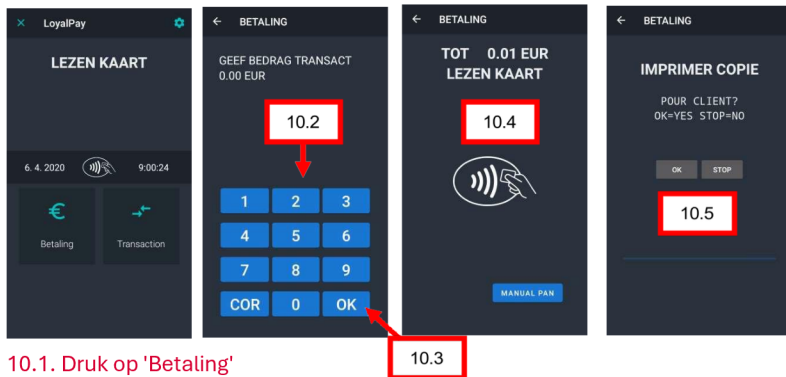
× LoyalPay

LEZEN KAART

6. 4. 2020 9:00:24

€ Betaling

Transaction

← BETALING

GEEF BEDRAG TRANSACT
0.00 EUR

10.2

| 1 | 2 | 3 |
|---|---|---|
| 4 | 5 | 6 |
| 7 | 8 | 9 |
| COR | 0 | OK |

← BETALING

TOT 0.01 EUR
LEZEN KAART

10.4

MANUAL PAN

← BETALING

IMPRIMER COPIE

POUR CLIENT?
OK=YES STOP=NO

OK STOP

10.5

10.1. Druk op 'Betaling'

10.3